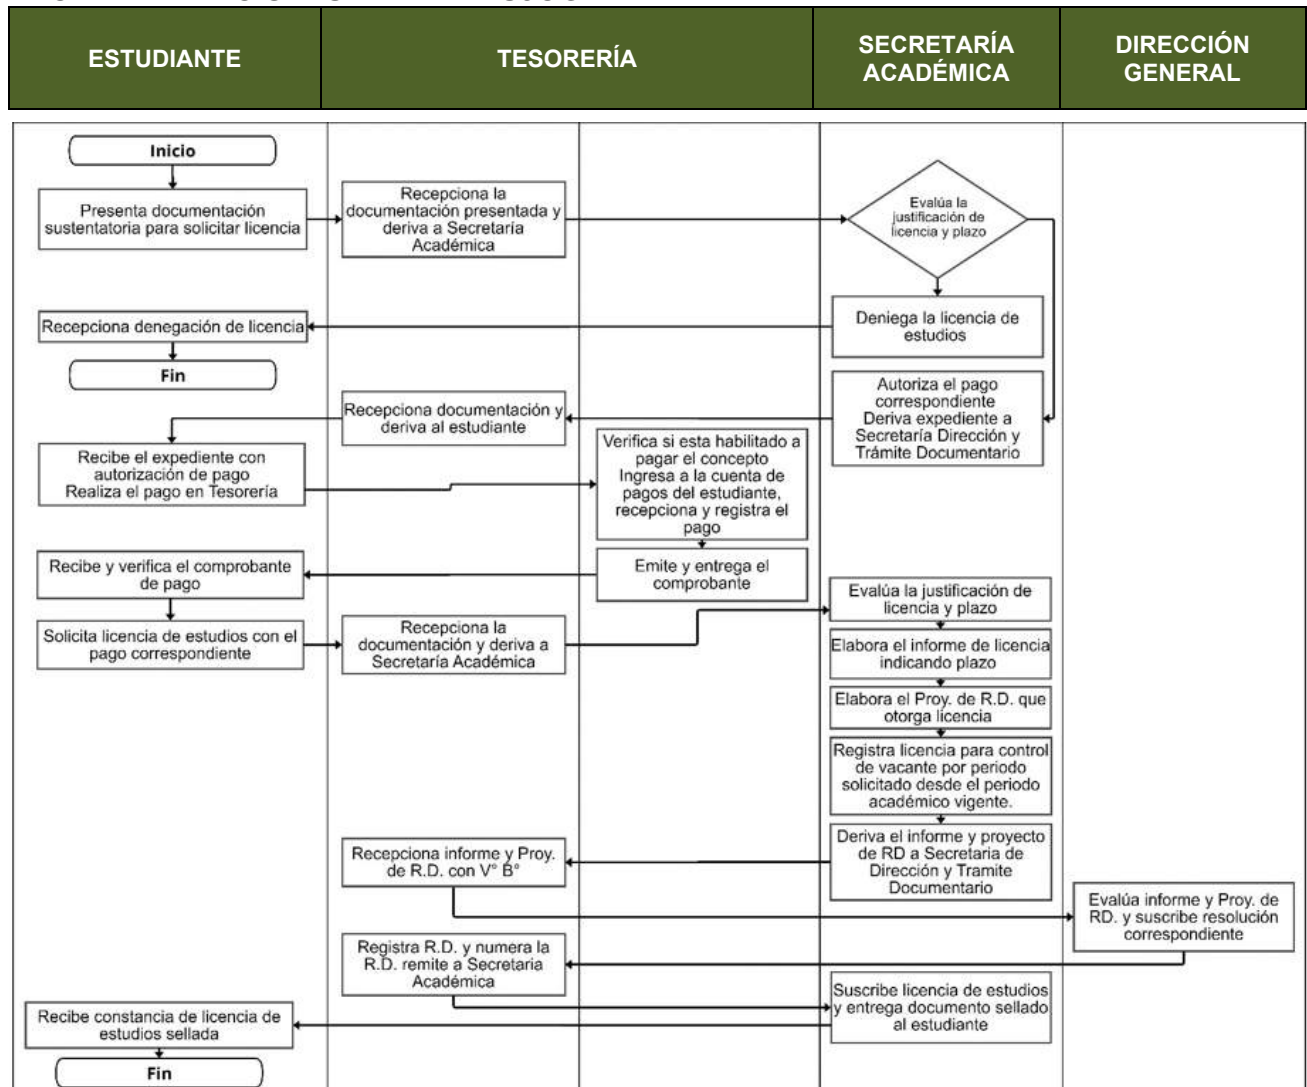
| ESTUDIANTE | TESORERÍA | SECRETARÍA ACADÉMICA | DIRECCIÓN GENERAL |
|---|---|---|---|

Inicio

Presenta documentación sustentatoria para solicitar licencia

Recepciona la documentación presentada y deriva a Secretaría Académica

Evalúa la justificación de licencia y plazo

Deniega la licencia de estudios

Recepciona denegación de licencia

Fin

Autoriza el pago correspondiente Deriva expediente a Secretaría Dirección y Trámite Documentario

Recepciona documentación y deriva al estudiante

Recibe el expediente con autorización de pago Realiza el pago en Tesorería

Verifica si esta habilitado a pagar el concepto Ingresa a la cuenta de pagos del estudiante, recepciona y registra el pago

Emite y entrega el comprobante

Recibe y verifica el comprobante de pago

Evalúa la justificación de licencia y plazo

Solicita licencia de estudios con el pago correspondiente

Recepciona la documentación y deriva a Secretaría Académica

Elabora el informe de licencia indicando plazo

Elabora el Proy. de R.D. que otorga licencia

Registra licencia para control de vacante por periodo solicitado desde el periodo académico vigente.

Deriva el informe y proyecto de RD a Secretaria de Dirección y Tramite Documentario

Recepciona informe y Proy. de R.D. con V° B°

Evalúa informe y Proy. de RD. y suscribe resolución correspondiente

Registra R.D. y numera la R.D. remite a Secretaria Académica

Suscribe licencia de estudios y entrega documento sellado al estudiante

Recibe constancia de licencia de estudios sellada

Fin